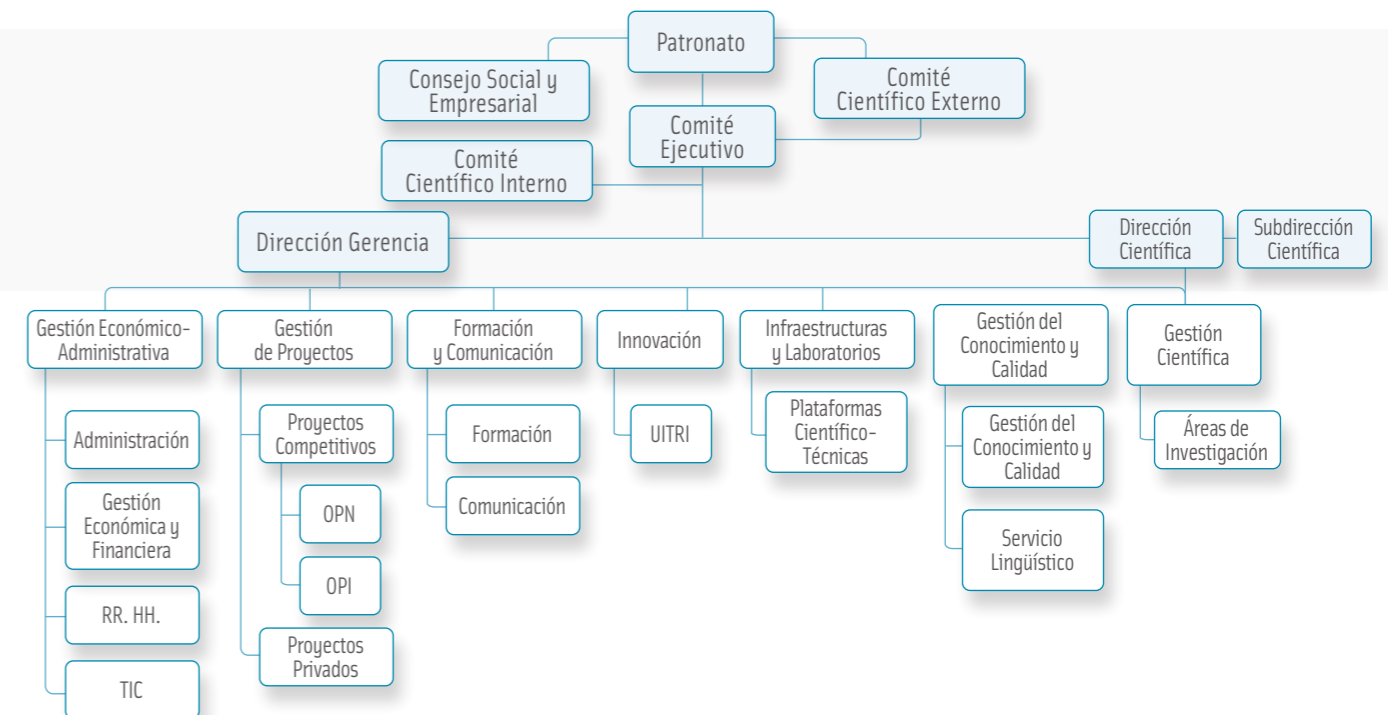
Patronato

Consejo Social y Empresarial

Comité Científico Externo

Comité Ejecutivo

Comité Científico Interno

Dirección Gerencia

Dirección Científica

Subdirección Científica

Gestión Económico-Administrativa

Administración

Gestión Económica y Financiera

RR. HH.

TIC

Gestión de Proyectos

Proyectos Competitivos

OPN

OPI

Proyectos Privados

Formación y Comunicación

Formación

Comunicación

Innovación

UITRI

Infraestructuras y Laboratorios

Plataformas Científico-Técnicas

Gestión del Conocimiento y Calidad

Gestión del Conocimiento y Calidad

Servicio Lingüístico

Gestión Científica

Áreas de Investigación